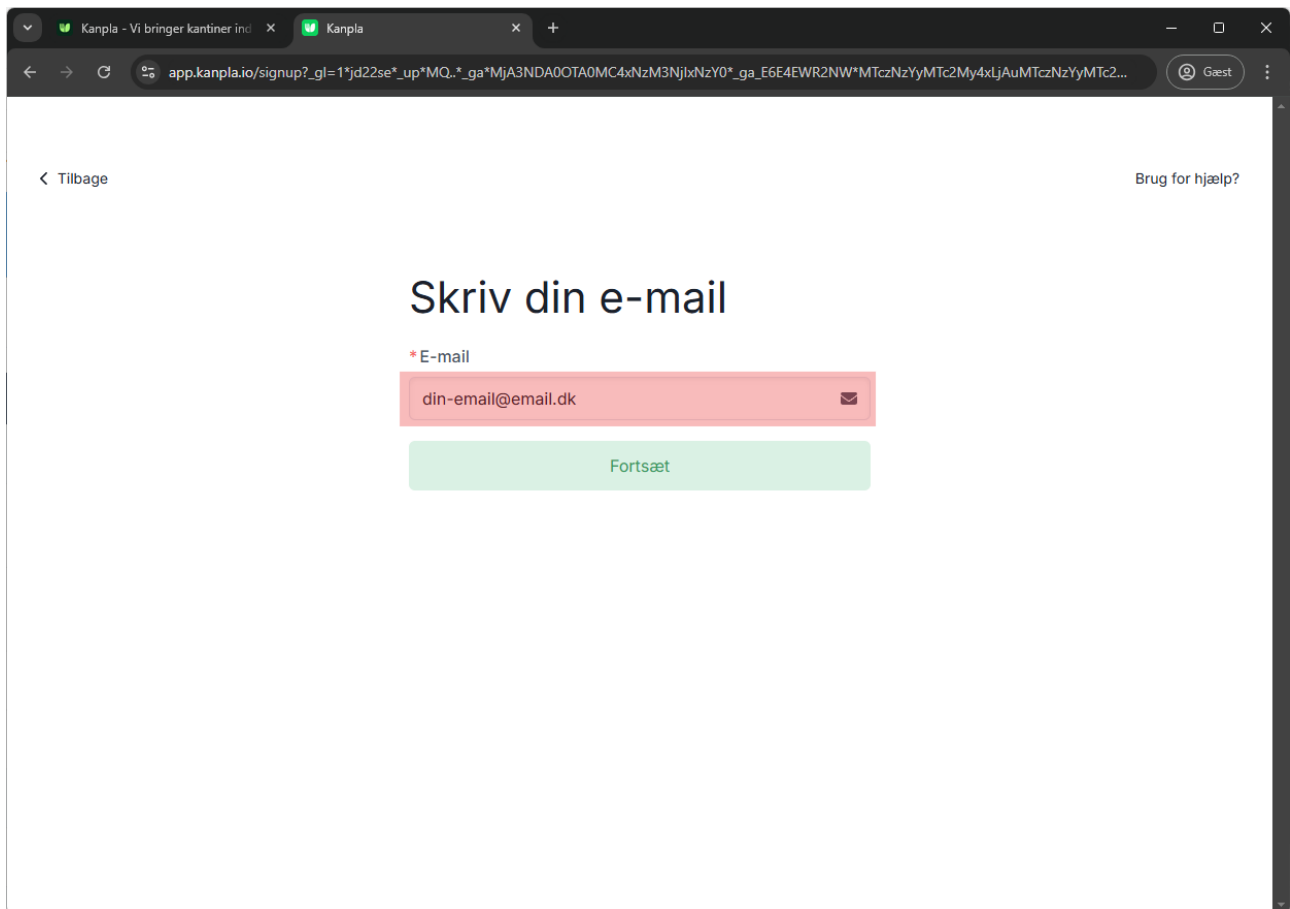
Kanpla - Vi bringer kantiner ind
Kanpla

app.kanpla.io/signup?_gl=1*jd22se*_up*MQ..*_ga*MjA3NDA0OTA0MC4xNzM3NjIxNzY0*_ga_E6E4EWR2NW*MTczNzYyMTc2My4xLjAuMTczNzYyMTc2...

Gæst

Tilbage

Brug for hjælp?

Skriv din e-mail

* E-mail

din-email@email.dk

Fortsæt